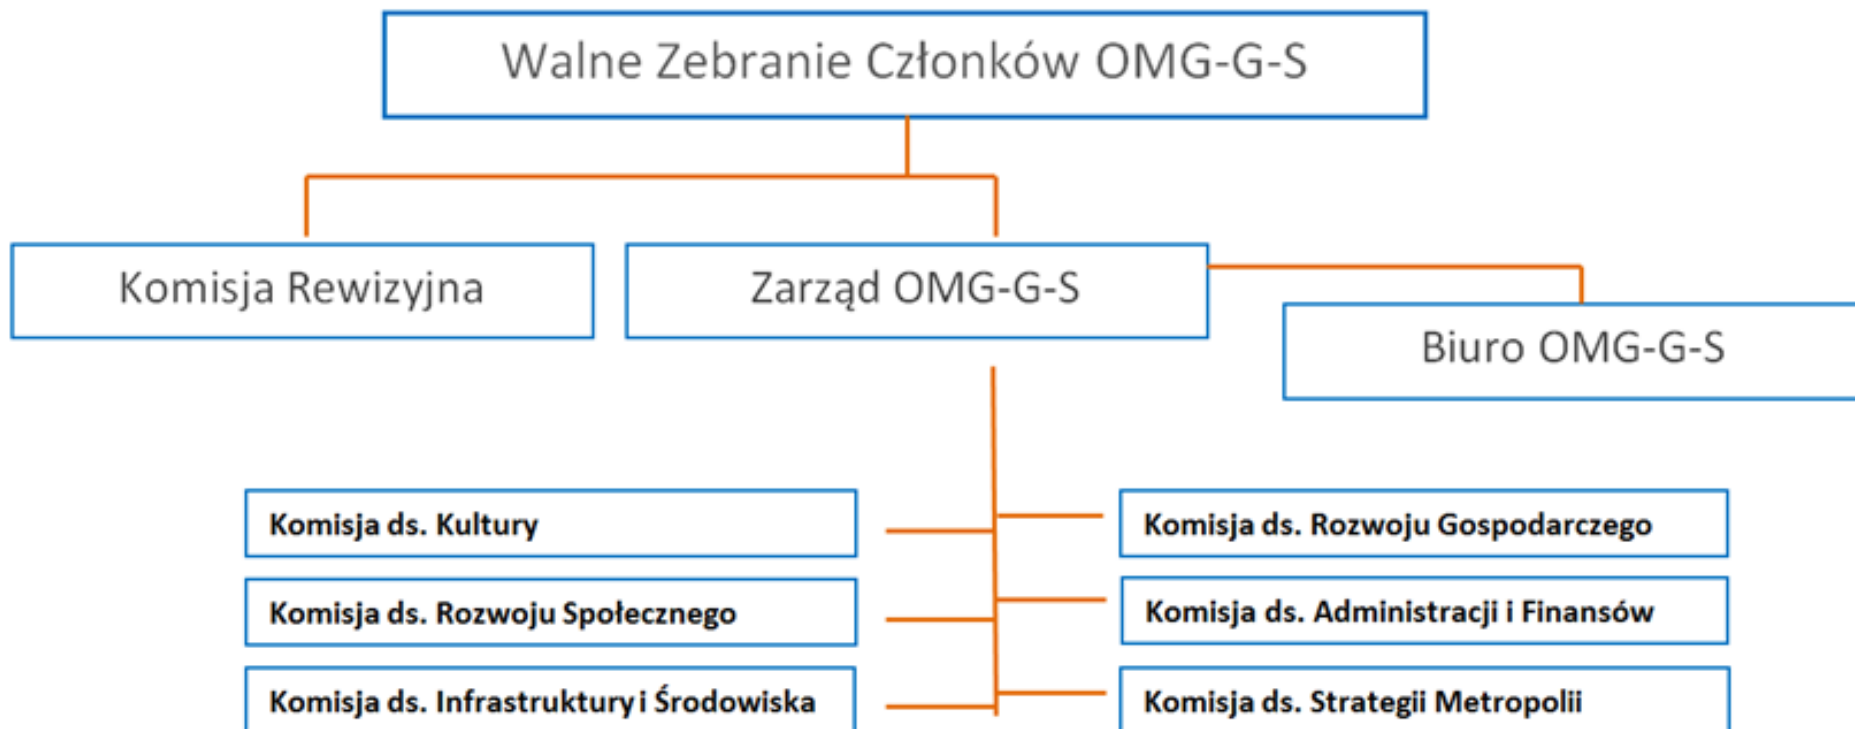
Walne Zebranie Członków OMG-G-S

Komisja Rewizyjna

Zarząd OMG-G-S

Biuro OMG-G-S

Komisja ds. Kultury

Komisja ds. Rozwoju Społecznego

Komisja ds. Infrastruktury i Środowiska

Komisja ds. Rozwoju Gospodarczego

Komisja ds. Administracji i Finansów

Komisja ds. Strategii Metropolii